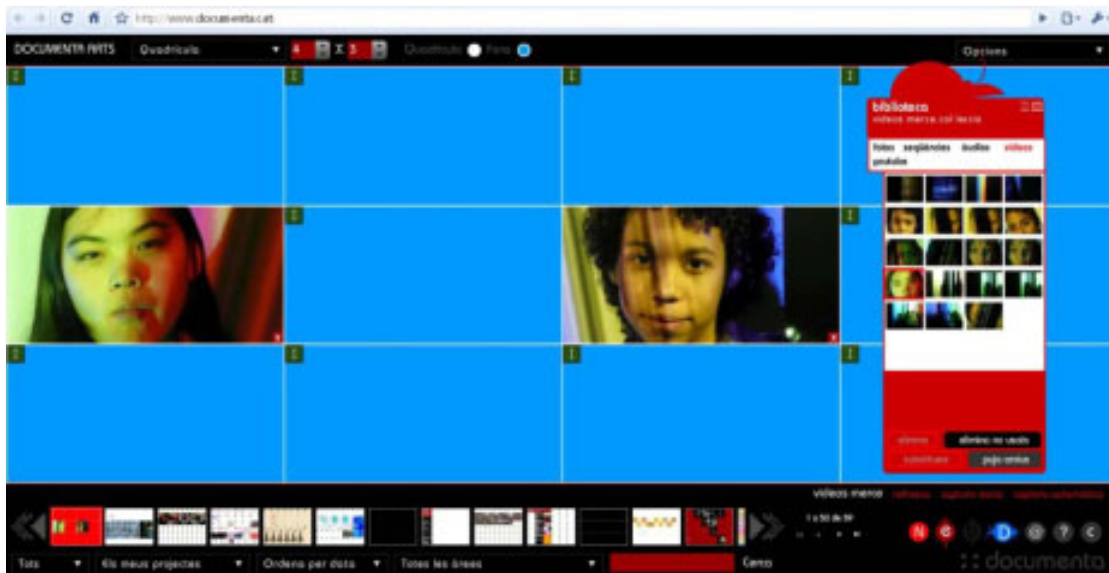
http://www.documentaarts.cat

DOCUMENTA ARTS Quadrícula 4 x 3 Quadrícula Fons

Opcions

biblioteca
vídeos merce col·lecció

fotos seqüències àudios vídeos produïts

elimina elimina no usats
substitueix puja arxius

vídeos merce

1 a 50 de 59

N D C

Tots Els meus projectes Ordena per data Totes les àrees Cerca

documenta